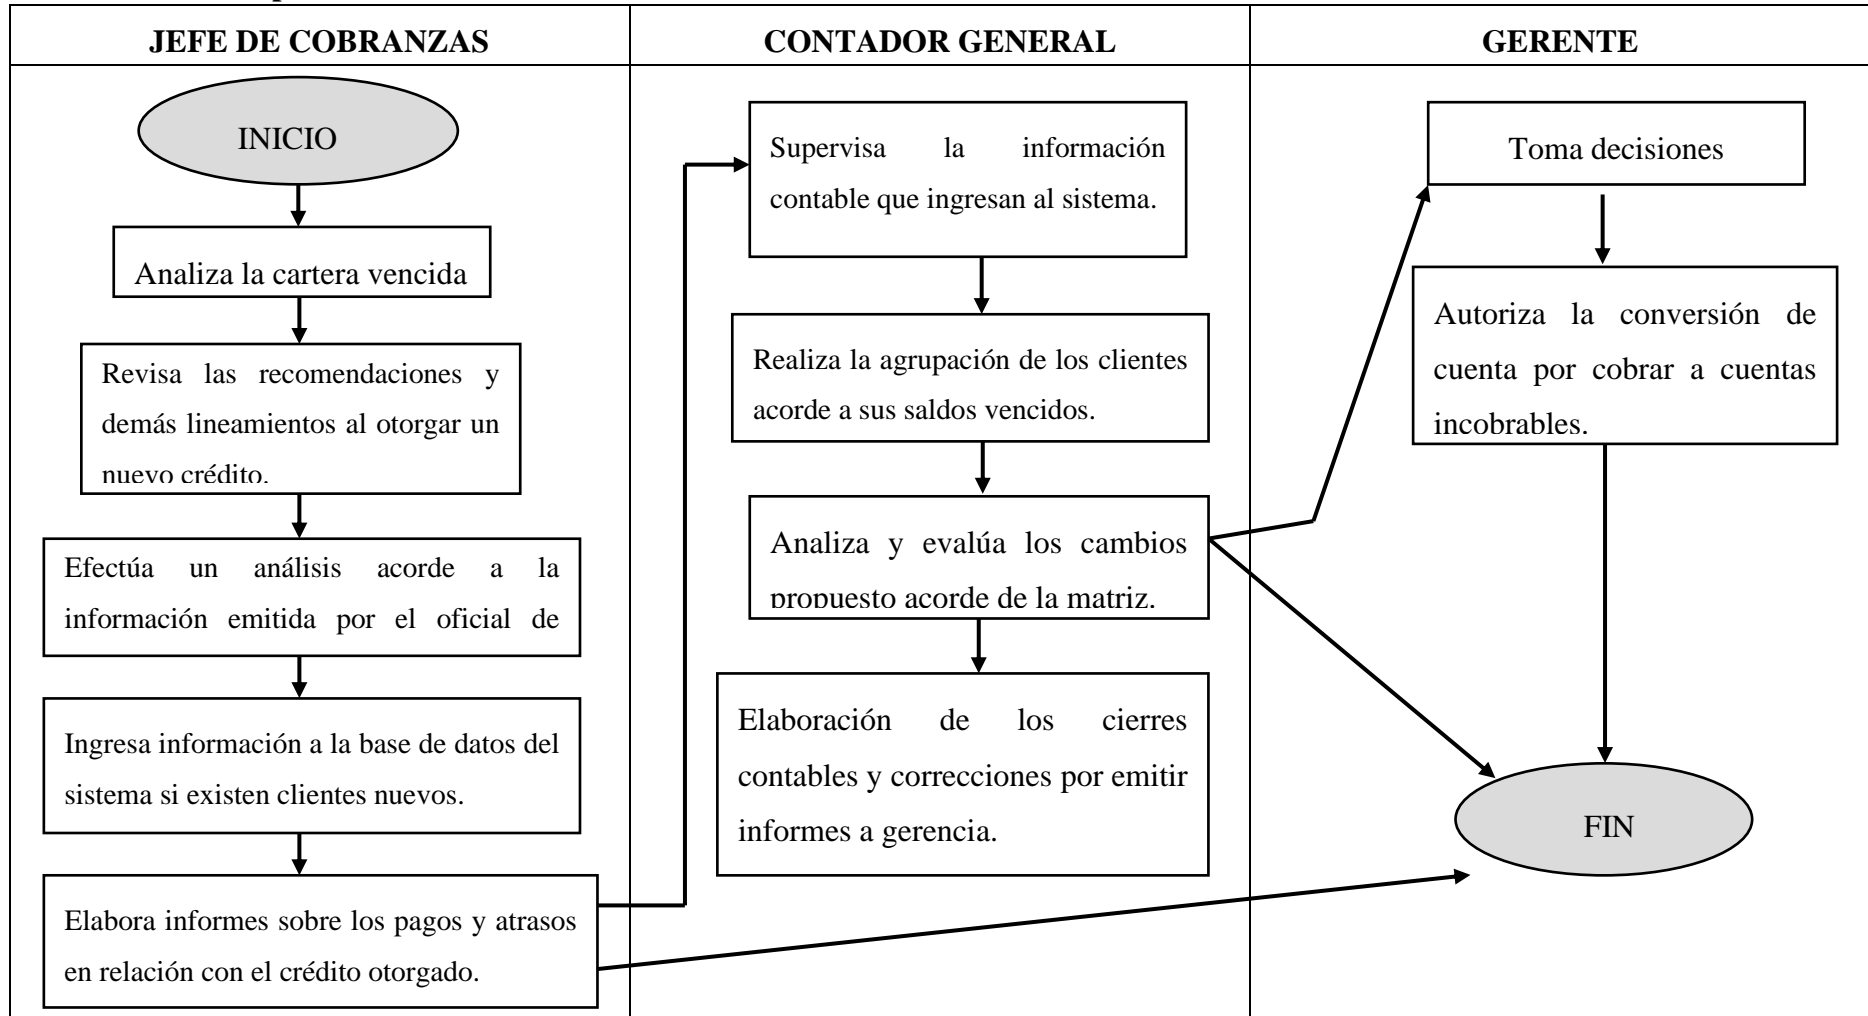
| JEFE DE COBRANZAS | CONTADOR GENERAL | GERENTE |
|---|---|---|
| INICIO | Supervisa la información contable que ingresan al sistema. | Toma decisiones |
| Analiza la cartera vencida | Realiza la agrupación de los clientes acorde a sus saldos vencidos. | Autoriza la conversión de cuenta por cobrar a cuentas incobrables. |
| Revisa las recomendaciones y demás lineamientos al otorgar un nuevo crédito. | Analiza y evalúa los cambios propuesto acorde de la matriz. | FIN |
| Efectúa un análisis acorde a la información emitida por el oficial de | Elaboración de los cierres contables y correcciones por emitir informes a gerencia. | |
| Ingresa información a la base de datos del sistema si existen clientes nuevos. | | |
| Elabora informes sobre los pagos y atrasos en relación con el crédito otorgado. | | |